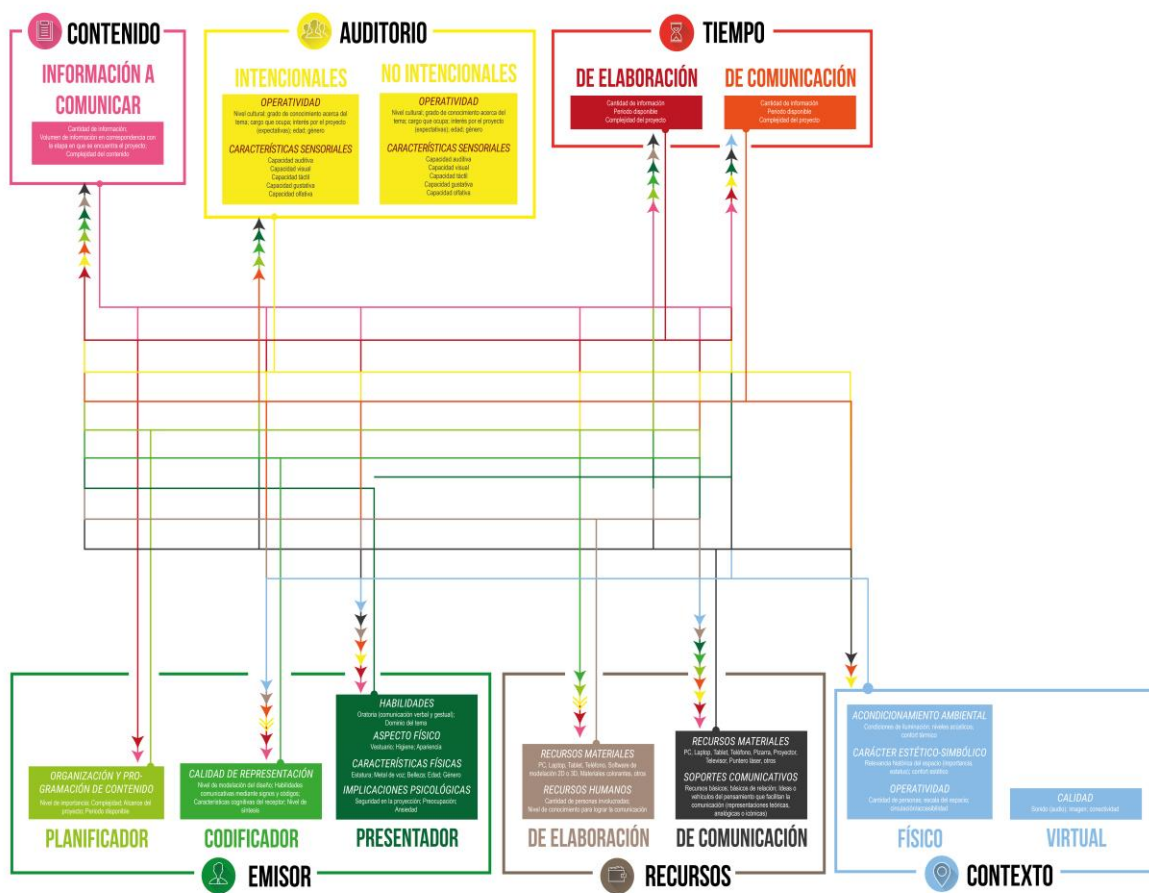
CONTENIDO

INFORMACIÓN A COMUNICAR

Cantidad de información; Volumen de información en correspondencia con la etapa en que se encuentra el proyecto; Complejidad del contenido

AUDITORIO

INTENCIONALES

OPERATIVIDAD
Nivel cultural; grado de conocimiento acerca del tema; cargo que ocupa; interés por el proyecto (expectativas); edad; género

CARACTERÍSTICAS SENSORIALES
Capacidad auditiva
Capacidad visual
Capacidad táctil
Capacidad gustativa
Capacidad olfativa

NO INTENCIONALES

OPERATIVIDAD
Nivel cultural; grado de conocimiento acerca del tema; cargo que ocupa; interés por el proyecto (expectativas); edad; género

CARACTERÍSTICAS SENSORIALES
Capacidad auditiva
Capacidad visual
Capacidad táctil
Capacidad gustativa
Capacidad olfativa

TIEMPO

DE ELABORACIÓN
Cantidad de información
Período disponible
Complejidad del proyecto

DE COMUNICACIÓN
Cantidad de información
Período disponible
Complejidad del proyecto

ORGANIZACIÓN Y PROGRAMACIÓN DE CONTENIDO
Nivel de importancia; Complejidad; Alcance del proyecto; Período disponible

PLANIFICADOR

CALIDAD DE REPRESENTACIÓN
Nivel de modelación del diseño; Habilidades comunicativas mediante signos y códigos; Características cognitivas del receptor; Nivel de síntesis

CODIFICADOR

HABILIDADES
Oratoria (comunicación verbal y gestual); Dominio del tema
ASPECTO FÍSICO
Vestuario; Higiene; Apariencia
CARACTERÍSTICAS FÍSICAS
Estatura; Metal de voz; Belleza; Edad; Género
IMPLICACIONES PSICOLÓGICAS
Seguridad en la proyección; Preocupación; Ansiedad

PRESENTADOR

EMISOR

RECURSOS MATERIALES
PC, Laptop, Tablet, Teléfono, Software de modelación 2D o 3D, Materiales colorantes, otros
RECURSOS HUMANOS
Cantidad de personas involucradas
Nivel de conocimiento para lograr la comunicación

DE ELABORACIÓN

RECURSOS MATERIALES
PC, Laptop, Tablet, Teléfono, Pizarra, Proyector, Televisor, Puntero láser, otros
SOPORTES COMUNICATIVOS
Recursos básicos; básicos de relación; Ideas o vehículos del pensamiento que facilitan la comunicación (representaciones teóricas, analógicas o icónicas)

DE COMUNICACIÓN

RECURSOS

ACONDICIONAMIENTO AMBIENTAL
Condiciones de iluminación, niveles acústicos, confort térmico
CARÁCTER ESTÉTICO-SIMBÓLICO
Relevancia histórica del espacio (importancia, estatus); confort estético
OPERATIVIDAD
Cantidad de personas; escala del espacio; circulación/accesibilidad

FÍSICO

CALIDAD
Sonido (audio); imagen; conectividad

VIRTUAL

CONTEXTO